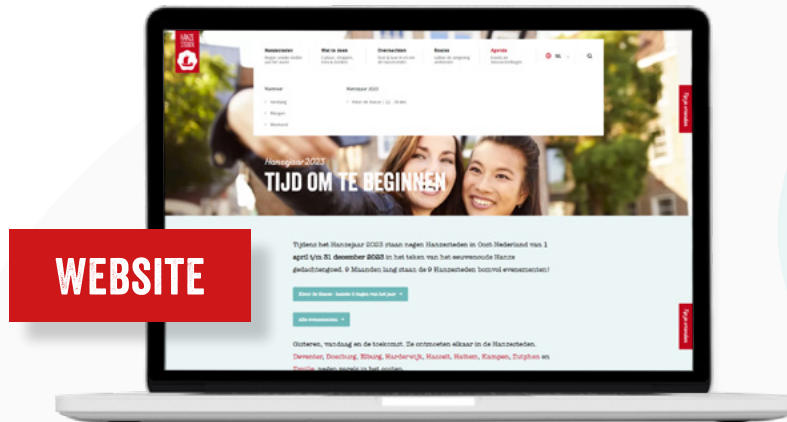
WEBSITE

HANZE STEDEN

Hanzesteden

Wat te doen

Overnachten

Routes

Agenda

NL

Hanzejaar 2023

TIJD OM TE BEGINNEN

Tijdens het Hanzejaar 2023 staan negen Hanzesteden in Oost Nederland van 1 april t/m 31 december 2023 in het teken van het eeuwenoude Hanze gedachtengoed. 9 Maanden lang staan de 9 Hanzesteden bomvol evenementen!

Alle evenementen

Gisteren, vandaag en de toekomst. Ze ontmoeten elkaar in de Hanzesteden. Deventer, Doesburg, Elburg, Harderwijk, Hasselt, Hattem, Kampen, Zutphen en Zwolle

Tips rondom

Tips rondom